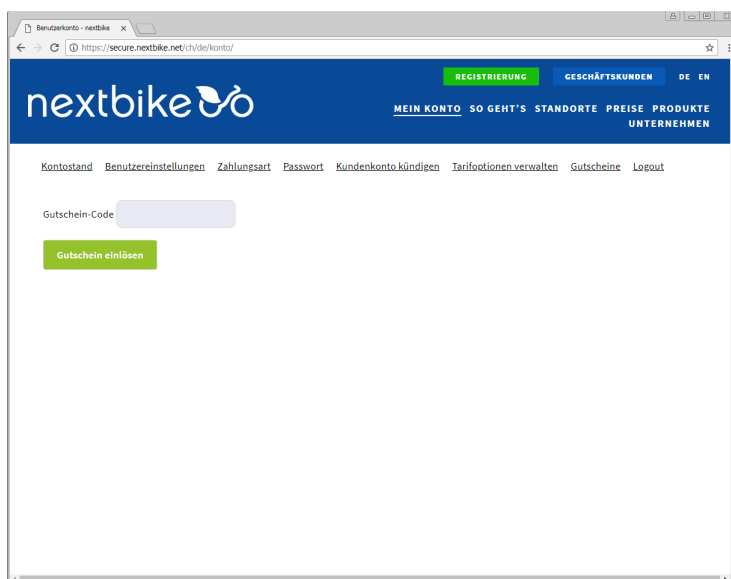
Benutzerkonto - nextbike ×

https://secure.nextbike.net/ch/de/konto/

REGISTRIERUNG GESCHÄFTSKUNDEN DE EN

nextbike

MEIN KONTO SO GEHT'S STANDORTE PREISE PRODUKTE UNTERNEHMEN

Kontostand Benutzereinstellungen Zahlungsart Passwort Kundenkonto kündigen Tarifoptionen verwalten Gutscheine Logout

Gutschein-Code

Gutschein einlösen